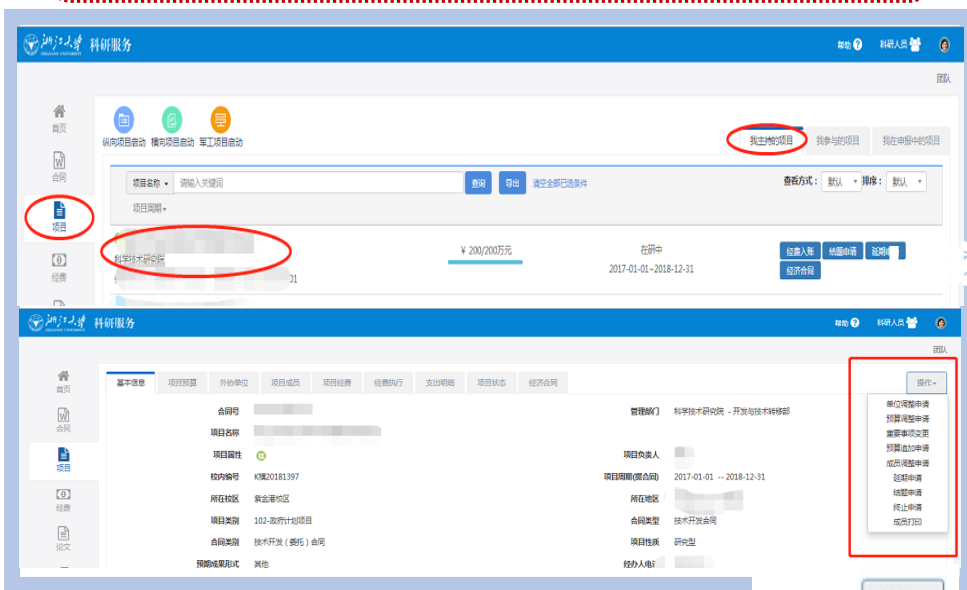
浙江大學 科研服务

帮助 科研人员

团队

首页

合同

项目

经费

纵向项目启动 横向项目启动 军工项目启动

我主持的项目 我参与的项目 我在申报中的项目

项目名称 请输入关键词 查询 导出 清空全部已选条件

查看方式: 默认 排序: 默认

项目周期

科学技术研究院

¥ 200/200万元

在研中

2017-01-01~2018-12-31

经费入账 结题申请 延期申请

经济合同

01

浙江大學 科研服务

帮助 科研人员

团队

首页

合同

项目

经费

论文

基本信息 项目预算 外协单位 项目成员 项目经费 经费执行 支出明细 项目状态 经济合同

操作

单位调整申请
预算调整申请
重要事项变更
预算追加申请
成员调整申请
延期申请
结题申请
终止申请
成员打印

合同号

项目名称

项目属性 横

校内编号 K横20181397

所在校区 紫金港校区

项目类别 102-政府计划项目

合同类别 技术开发(委托)合同

预期成果形式 其他

管理部门 科学技术研究院 - 开发与技术转移部

项目负责人

项目周期(据合同) 2017-01-01 -- 2018-12-31

所在地区

合同类型 技术开发合同

项目性质 研究型

经办人电话